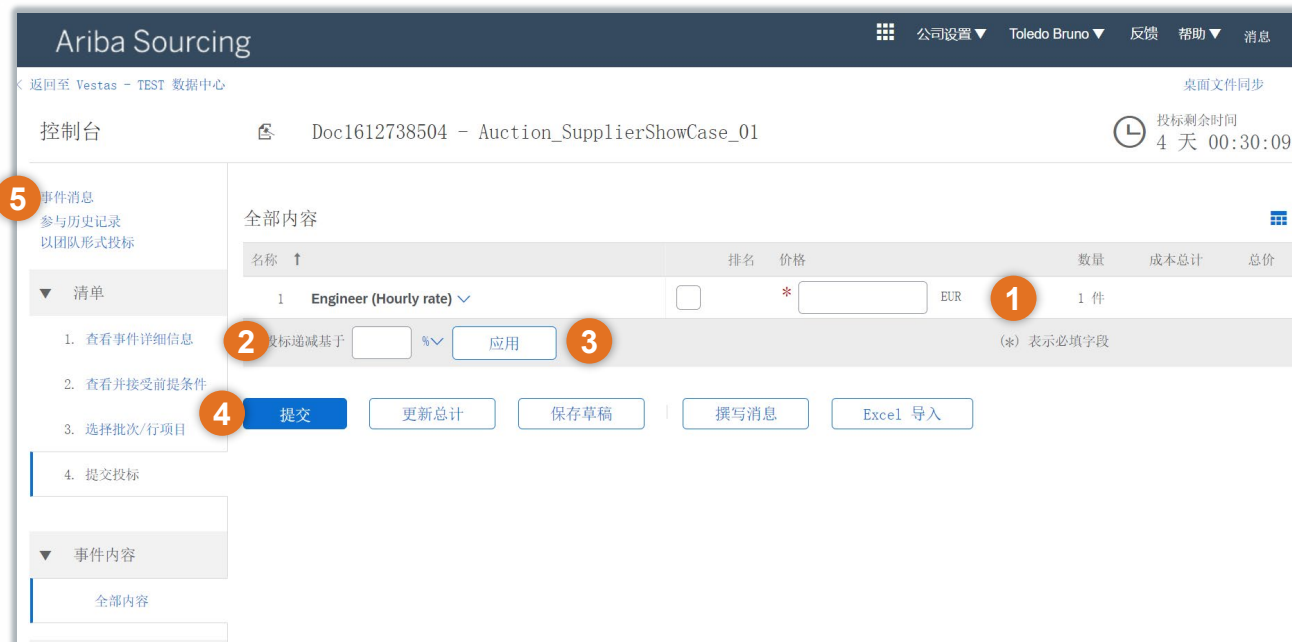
Ariba Sourcing

公司设置▼ Toledo Bruno▼ 反馈 帮助▼ 消息

< 返回至 Vestas - TEST 数据中心

桌面文件同步

控制台

Doc1612738504 - Auction_SupplierShowCase_01

投标剩余时间
4 天 00:30:09

5

事件消息
参与历史记录
以团队形式投标

▼ 清单

1. 查看事件详细信息
2. 查看并接受前提条件
3. 选择批次/行项目
4. 提交投标

▼ 事件内容

全部内容

全部内容

| 名称 ↑ | 排名 | 价格 | | 数量 | 成本总计 | 总价 |
|---|---|---|---|---|---|---|
| 1 Engineer (Hourly rate) | | * | EUR | 1 件 | | |

1

2 投标递减基于 % 应用 3

(*) 表示必填字段

4 提交 更新总计 保存草稿 撰写消息 Excel 导入